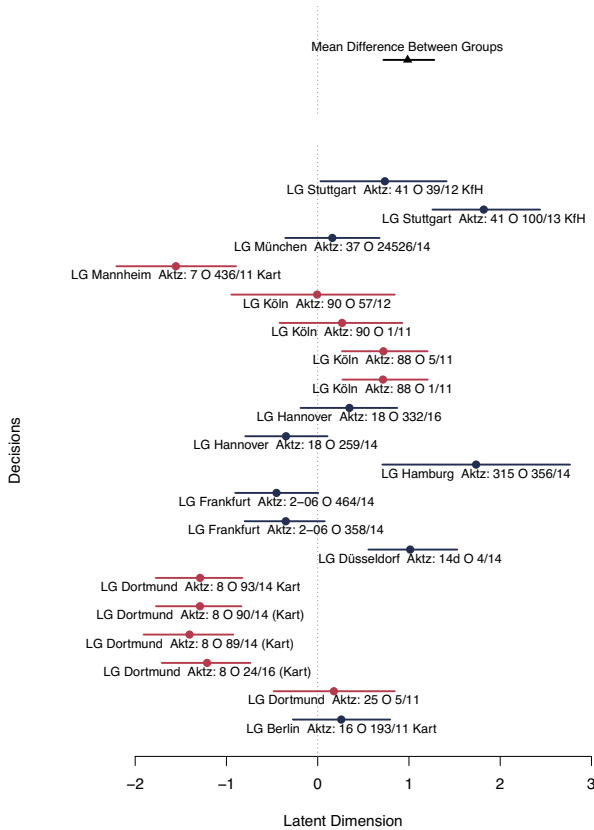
Mean Difference Between Groups

LG Stuttgart Aktz: 41 O 39/12 KfH
LG Stuttgart Aktz: 41 O 100/13 KfH
LG München Aktz: 37 O 24526/14
LG Mannheim Aktz: 7 O 436/11 Kart
LG Köln Aktz: 90 O 57/12
LG Köln Aktz: 90 O 1/11
LG Köln Aktz: 88 O 5/11
LG Köln Aktz: 88 O 1/11
LG Hannover Aktz: 18 O 332/16
LG Hannover Aktz: 18 O 259/14
LG Hamburg Aktz: 315 O 356/14
LG Frankfurt Aktz: 2–06 O 464/14
LG Frankfurt Aktz: 2–06 O 358/14
LG Düsseldorf Aktz: 14d O 4/14
LG Dortmund Aktz: 8 O 93/14 Kart
LG Dortmund Aktz: 8 O 90/14 (Kart)
LG Dortmund Aktz: 8 O 89/14 (Kart)
LG Dortmund Aktz: 8 O 24/16 (Kart)
LG Dortmund Aktz: 25 O 5/11
LG Berlin Aktz: 16 O 193/11 Kart

Decisions

–2 –1 0 1 2 3

Latent Dimension